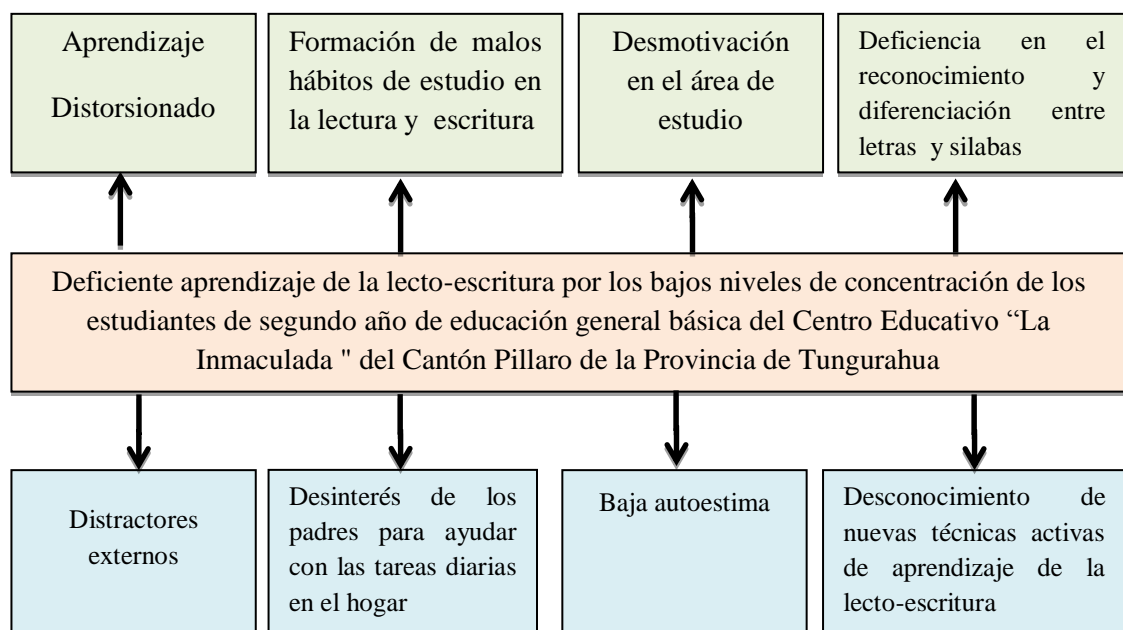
Aprendizaje Distorsionado

Formación de malos hábitos de estudio en la lectura y escritura

Desmotivación en el área de estudio

Deficiencia en el reconocimiento y diferenciación entre letras y silabas

Deficiente aprendizaje de la lecto-escritura por los bajos niveles de concentración de los estudiantes de segundo año de educación general básica del Centro Educativo “La Inmaculada " del Cantón Pillaro de la Provincia de Tungurahua

Distractores externos

Desinterés de los padres para ayudar con las tareas diarias en el hogar

Baja autoestima

Desconocimiento de nuevas técnicas activas de aprendizaje de la lecto-escritura